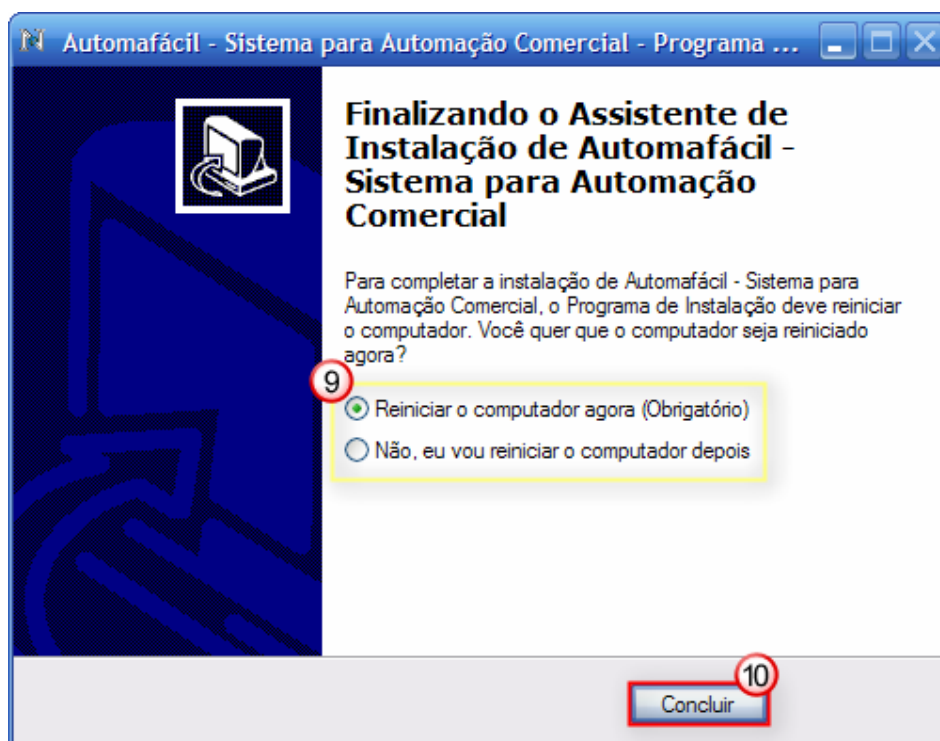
Automafácil - Sistema para Automação Comercial - Programa ...

Finalizando o Assistente de Instalação de Automafácil - Sistema para Automação Comercial

Para completar a instalação de Automafácil - Sistema para Automação Comercial, o Programa de Instalação deve reiniciar o computador. Você quer que o computador seja reiniciado agora?

9

Reiniciar o computador agora (Obrigatório)

Não, eu vou reiniciar o computador depois

10

Concluir